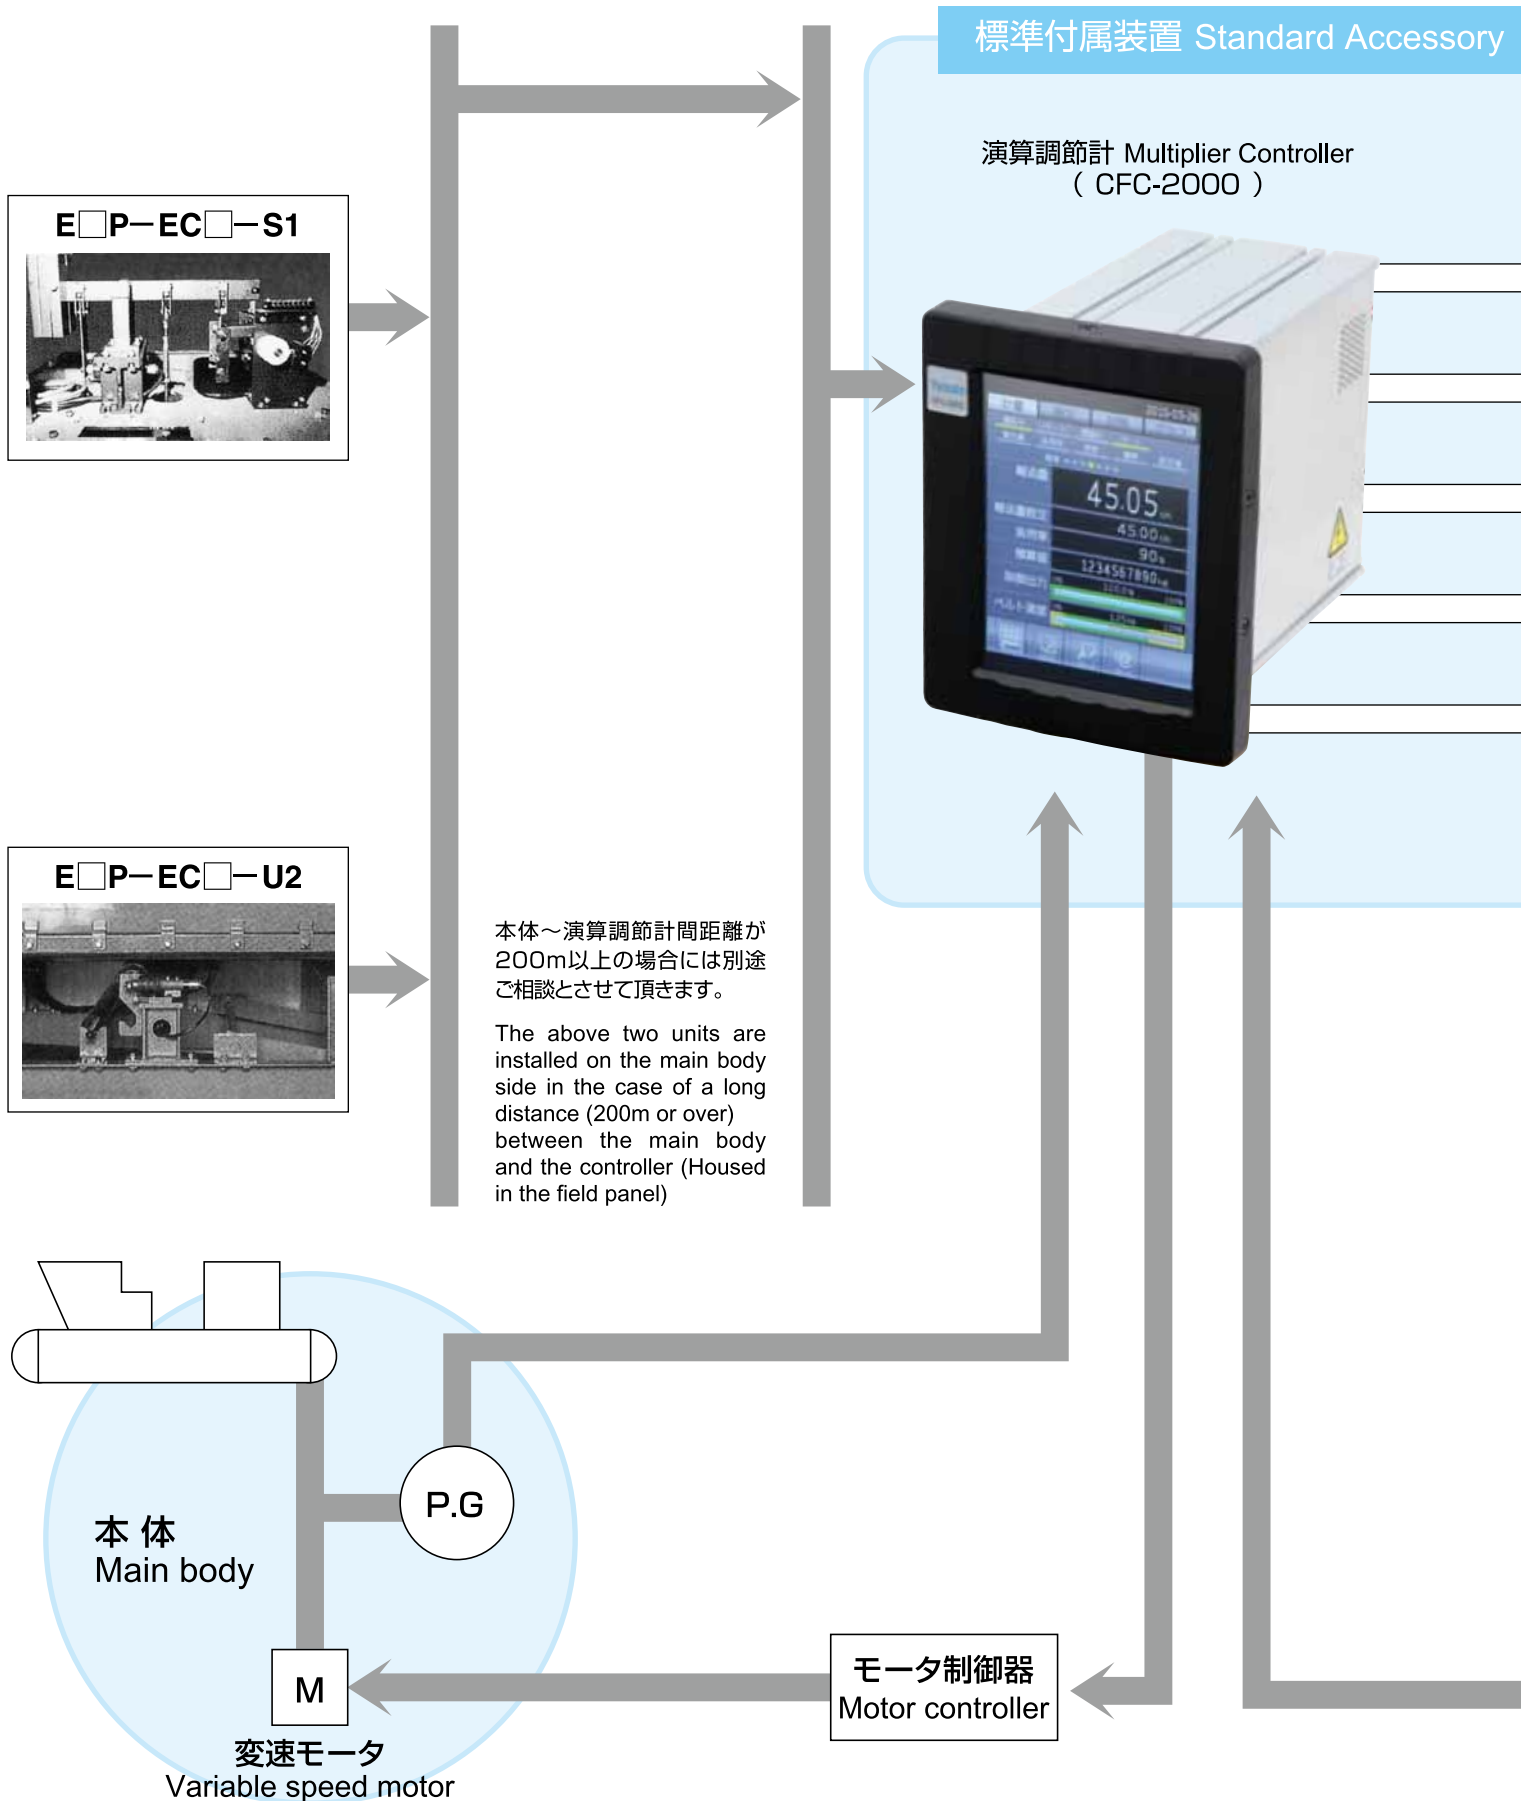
標準付属装置 Standard Accessory

演算調節計 Multiplier Controller
（ CFC-2000 ）

E□P−EC□−S1

E□P−EC□−U2

45.05
45.00
90
1234567890

本体～演算調節計間距離が200m以上の場合には別途ご相談とさせて頂きます。

The above two units are installed on the main body side in the case of a long distance (200m or over) between the main body and the controller (Housed in the field panel)

P.G

本 体
Main body

M

変速モータ
Variable speed motor

モータ制御器
Motor controller